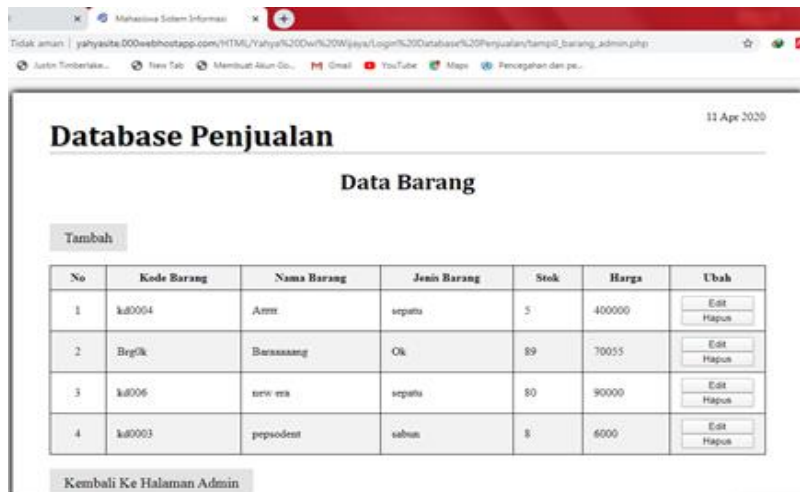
Mahasiswa Sistem Informasi

Tidak aman | yahyasite.000webhostapp.com/HTML/Yahya%20Dwi%20Wijaya/Login%20Database%20Penjualan/tampil_barang_admin.php

Justin Timberlake... New Tab Membuat Akun Go... Gmail YouTube Maps Pencegahan dan pe...

11 Apr 2020

Database Penjualan

Data Barang

Tambah

| No | Kode Barang | Nama Barang | Jenis Barang | Stok | Harga | Ubah |
|---|---|---|---|---|---|---|
| 1 | kd0004 | Arrrr | sepatu | 5 | 400000 | Edit Hapus |
| 2 | Brg0k | Baraaaaang | Ok | 89 | 70055 | Edit Hapus |
| 3 | kd006 | new era | sepatu | 80 | 90000 | Edit Hapus |
| 4 | kd0003 | pepsodent | sabun | 8 | 6000 | Edit Hapus |

Kembali Ke Halaman Admin